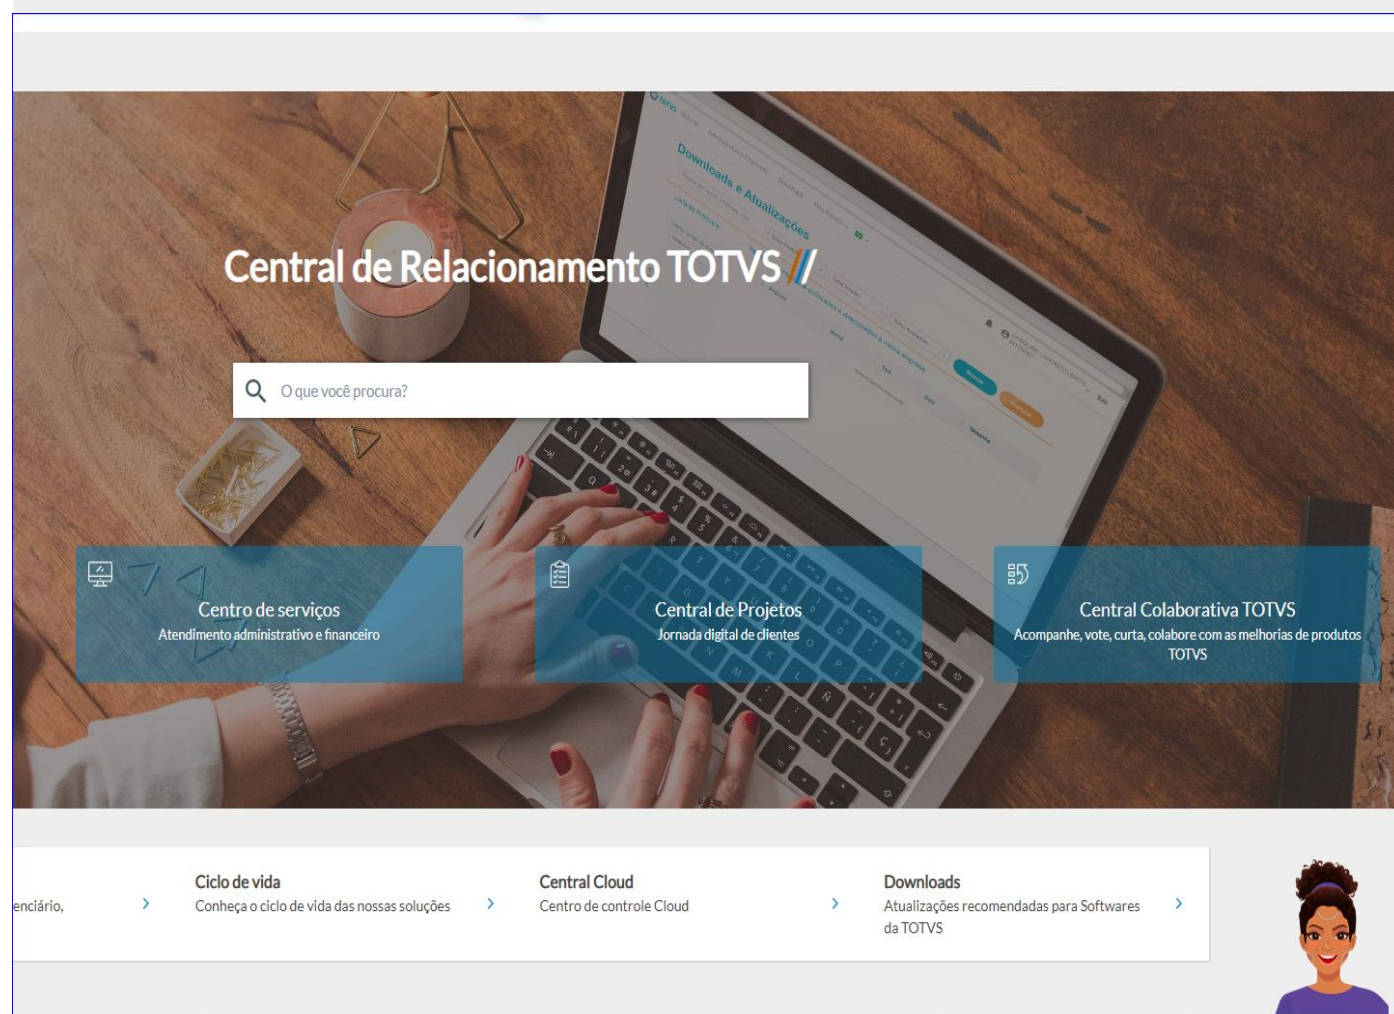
Central de Relacionamento TOTVS

O que você procura?

Centro de serviços
Atendimento administrativo e financeiro

Central de Projetos
Jornada digital de clientes

Central Colaborativa TOTVS
Acompanhe, vote, curta, colabore com as melhorias de produtos TOTVS

enciário,

Ciclo de vida
Conheça o ciclo de vida das nossas soluções

Central Cloud
Centro de controle Cloud

Downloads
Atualizações recomendadas para Softwares da TOTVS